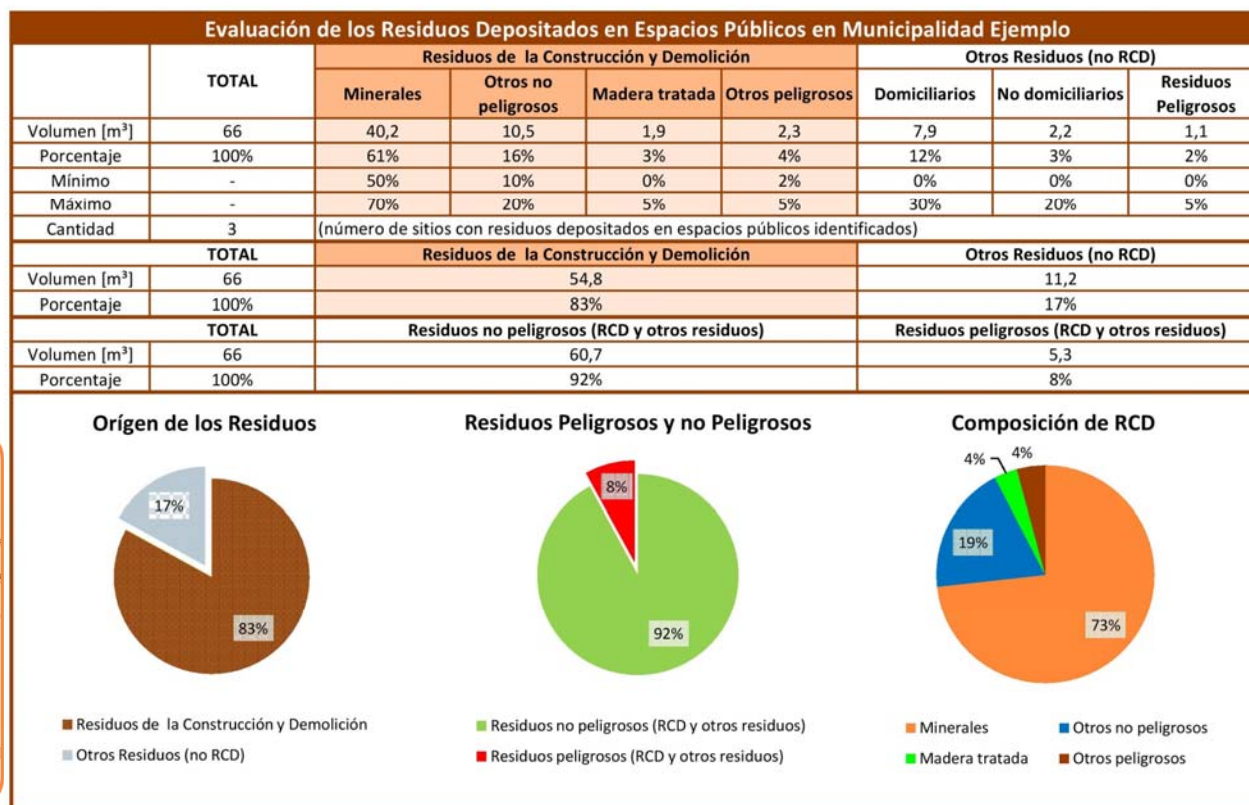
Evaluación de los Residuos Depositados en Espacios Públicos en Municipalidad Ejemplo

| | TOTAL | Residuos de la Construcción y Demolición | | | | Otros Residuos (no RCD) | | |
|---|---|---|---|---|---|---|---|---|
| | | Minerales | Otros no peligrosos | Madera tratada | Otros peligrosos | Domiciliarios | No domiciliarios | Residuos Peligrosos |
| Volumen [m³] | 66 | 40,2 | 10,5 | 1,9 | 2,3 | 7,9 | 2,2 | 1,1 |
| Porcentaje | 100% | 61% | 16% | 3% | 4% | 12% | 3% | 2% |
| Mínimo | - | 50% | 10% | 0% | 2% | 0% | 0% | 0% |
| Máximo | - | 70% | 20% | 5% | 5% | 30% | 20% | 5% |
| Cantidad | 3 | (número de sitios con residuos depositados en espacios públicos identificados) | | | | | | |

| | TOTAL | Residuos de la Construcción y Demolición | Otros Residuos (no RCD) |
|---|---|---|---|
| Volumen [m³] | 66 | 54,8 | 11,2 |
| Porcentaje | 100% | 83% | 17% |

| | TOTAL | Residuos no peligrosos (RCD y otros residuos) | Residuos peligrosos (RCD y otros residuos) |
|---|---|---|---|
| Volumen [m³] | 66 | 60,7 | 5,3 |
| Porcentaje | 100% | 92% | 8% |

Orígen de los Residuos
17%
83%
Residuos de la Construcción y Demolición
Otros Residuos (no RCD)

Residuos Peligrosos y no Peligrosos
8%
92%
Residuos no peligrosos (RCD y otros residuos)
Residuos peligrosos (RCD y otros residuos)

Composición de RCD
4%
4%
19%
73%
Minerales
Otros no peligrosos
Madera tratada
Otros peligrosos